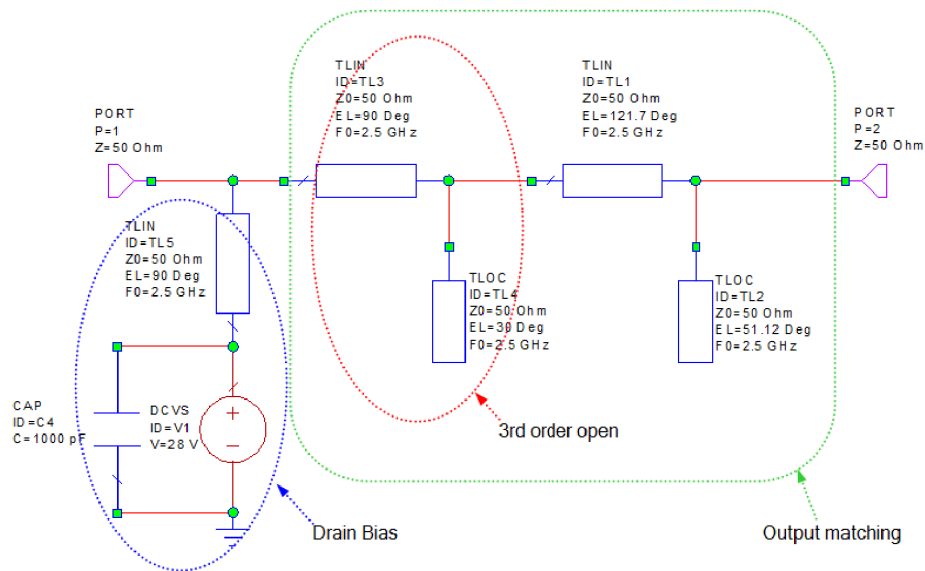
PORT
P=1
Z=50 Ohm

TLIN
ID=TL3
Z0=50 Ohm
EL=90 Deg
F0=2.5 GHz

TLIN
ID=TL1
Z0=50 Ohm
EL=121.7 Deg
F0=2.5 GHz

PORT
P=2
Z=50 Ohm

TLIN
ID=TL5
Z0=50 Ohm
EL=90 Deg
F0=2.5 GHz

TLOC
ID=TL4
Z0=50 Ohm
EL=30 Deg
F0=2.5 GHz

TLOC
ID=TL2
Z0=50 Ohm
EL=51.12 Deg
F0=2.5 GHz

CAP
ID=C4
C=1000 pF

DCVS
ID=V1
V=28 V

+
−

3rd order open

Drain Bias

Output matching